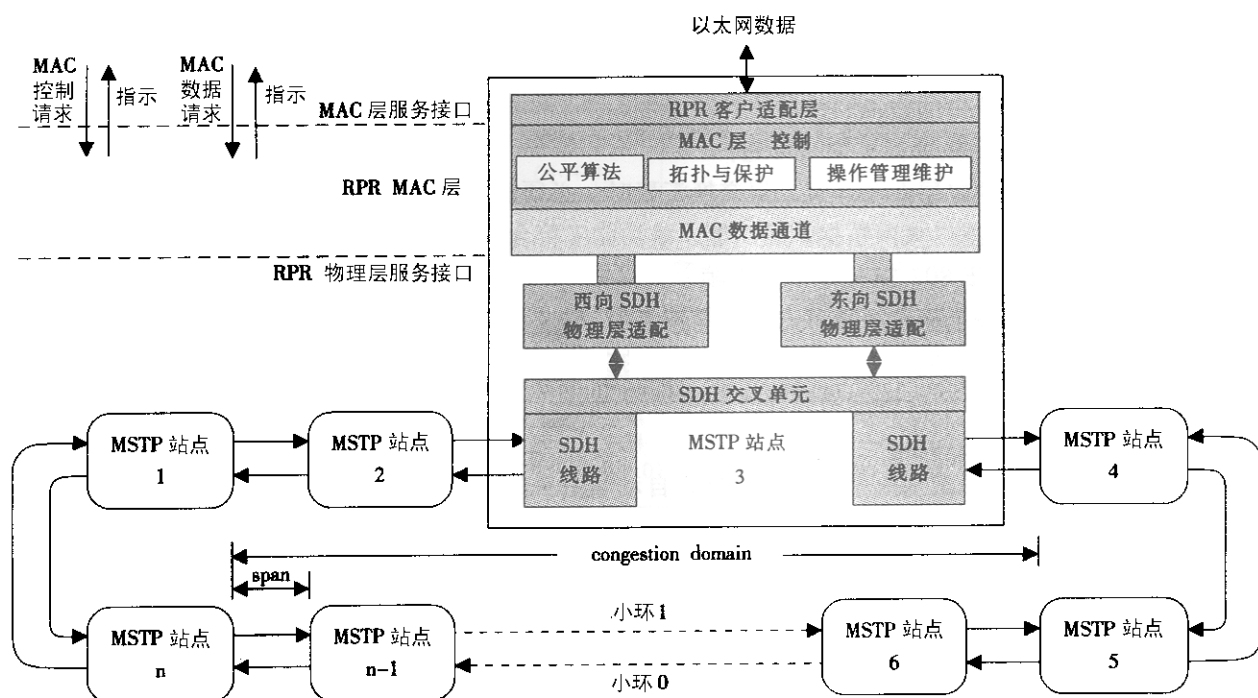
以太网数据

MAC 控制 请求

指示

MAC 数据 请求

指示

MAC 层服务接口

RPR 客户适配层

MAC 层 控制

公平算法

拓扑与保护

操作管理维护

RPR MAC 层

MAC 数据通道

RPR 物理层服务接口

西向 SDH 物理层适配

东向 SDH 物理层适配

SDH 交叉单元

MSTP 站点 1

MSTP 站点 2

SDH 线路

MSTP 站点 3

SDH 线路

MSTP 站点 4

congestion domain

span

小环 1

MSTP 站点 n

MSTP 站点 n-1

MSTP 站点 6

MSTP 站点 5

小环 0